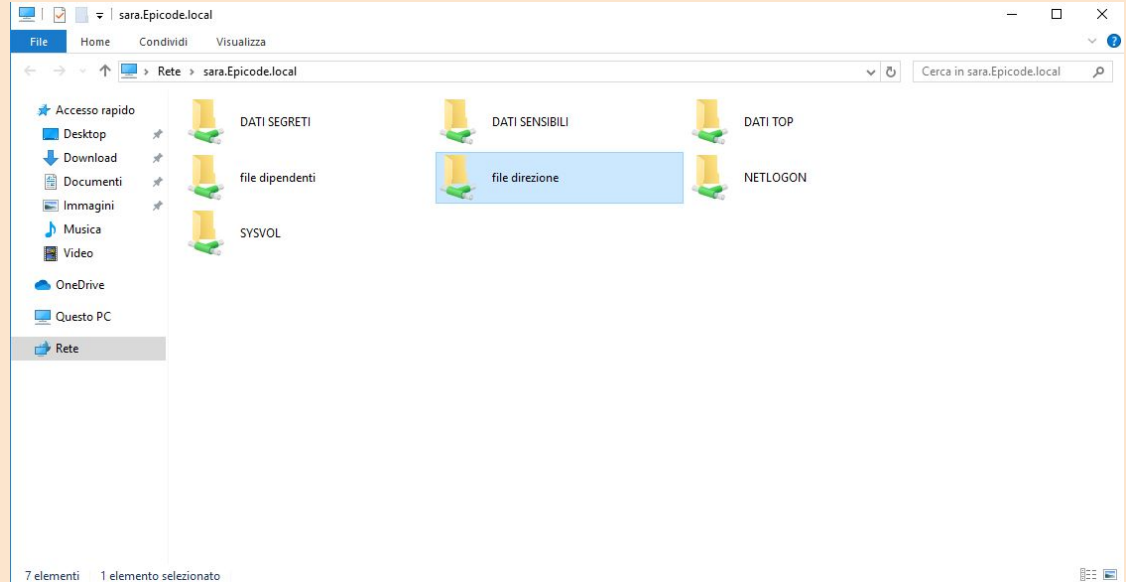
sara.Epicode.local

File Home Condividi Visualizza

Rete › sara.Epicode.local

Cerca in sara.Epicode.local

Accesso rapido
Desktop
Download
Documenti
Immagini
Musica
Video
OneDrive
Questo PC
Rete

DATI SEGRETI
DATI SENSIBILI
DATI TOP
file dipendenti
file direzione
NETLOGON
SYSVOL

7 elementi 1 elemento selezionato